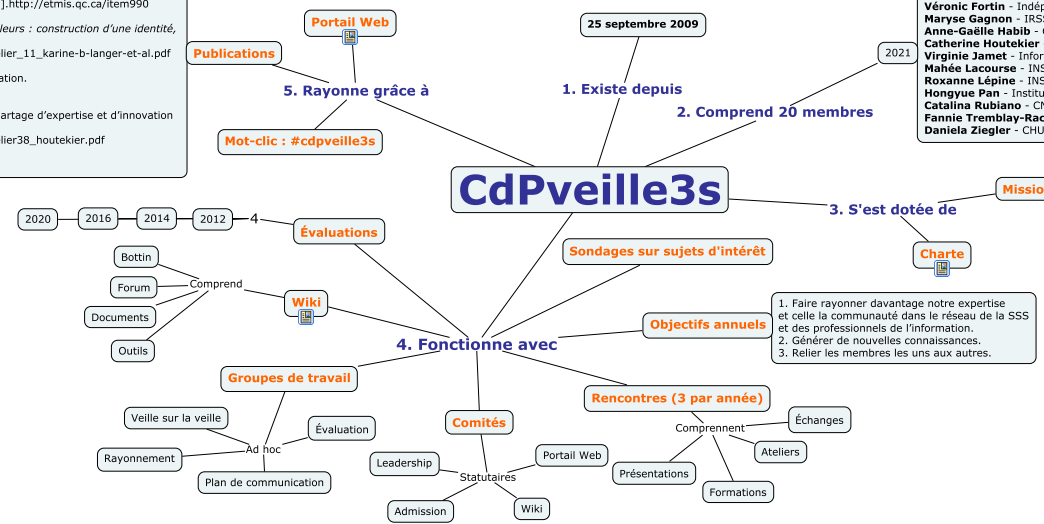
].http://etmis.qc.ca/item990
leurs : construction d'une identité,
lier_11_karine-b-langer-et-al.pdf
ation.
artage d'expertise et d'innovation
lier38_houtekier.pdf

Portail Web
Publications
5. Rayonne grâce à
Mot-clic : #cdpveille3s
25 septembre 2009
1. Existe depuis
2021
2. Comprend 20 membres
Véronic Fortin - Indép
Maryse Gagnon - IRSS
Anne-Gaëlle Habib -
Catherine Houtekier
Virginie Jamet - Infor
Mahée Lacourse - INS
Roxanne Lépine - INS
Hongyue Pan - Institu
Catalina Rubiano - CN
Fannie Tremblay-Rac
Daniela Ziegler - CHU

CdPveille3s

Missio
3. S'est dotée de
Charte
2020
2016
2014
2012
4
Évaluations
Bottin
Forum
Documents
Outils
Comprend
Wiki
Sondages sur sujets d'intérêt
Objectifs annuels
1. Faire rayonner davantage notre expertise et celle la communauté dans le réseau de la SSS et des professionnels de l'information.
2. Générer de nouvelles connaissances.
3. Relier les membres les uns aux autres.
4. Fonctionne avec
Groupes de travail
Veille sur la veille
Évaluation
Ad hoc
Rayonnement
Plan de communication
Comités
Leadership
Portail Web
Statutaires
Admission
Wiki
Rencontres (3 par année)
Comprennent
Échanges
Ateliers
Présentations
Formations